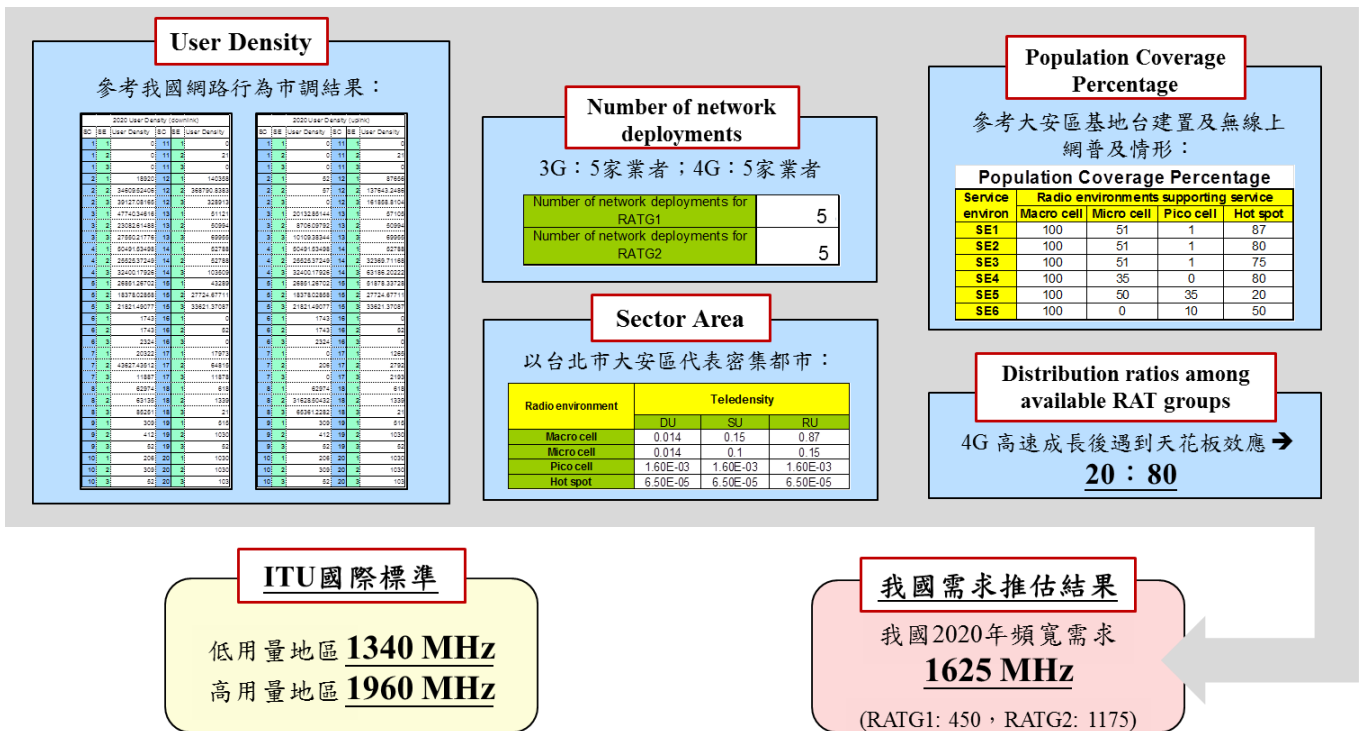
User Density

參考我國網路行為市調結果：

2020 User Density (downlink)

2020 User Density (uplink)

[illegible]

Number of network deployments

3G：5家業者；4G：5家業者

| Number of network deployments for RATG1 | 5 |
|---|---|
| Number of network deployments for RATG2 | 5 |

Sector Area

以台北市大安區代表密集都市：

| Radio environment | Teledensity | | |
|---|---|---|---|
| | DU | SU | RU |
| Macro cell | 0.014 | 0.15 | 0.87 |
| Micro cell | 0.014 | 0.1 | 0.15 |
| Pico cell | 1.60E-03 | 1.60E-03 | 1.60E-03 |
| Hot spot | 6.50E-05 | 6.50E-05 | 6.50E-05 |

Population Coverage Percentage

參考大安區基地台建置及無線上網普及情形：

Population Coverage Percentage

| Service environ | Macro cell | Micro cell | Pico cell | Hot spot |
|---|---|---|---|---|
| | Radio environments supporting service | | | |
| SE1 | 100 | 51 | 1 | 87 |
| SE2 | 100 | 51 | 1 | 80 |
| SE3 | 100 | 51 | 1 | 75 |
| SE4 | 100 | 35 | 0 | 80 |
| SE5 | 100 | 50 | 35 | 20 |
| SE6 | 100 | 0 | 10 | 50 |

Distribution ratios among available RAT groups

4G 高速成長後遇到天花板效應 ➔

20：80

ITU國際標準

低用量地區 1340 MHz

高用量地區 1960 MHz

我國需求推估結果

我國2020年頻寬需求

1625 MHz

(RATG1: 450，RATG2: 1175)